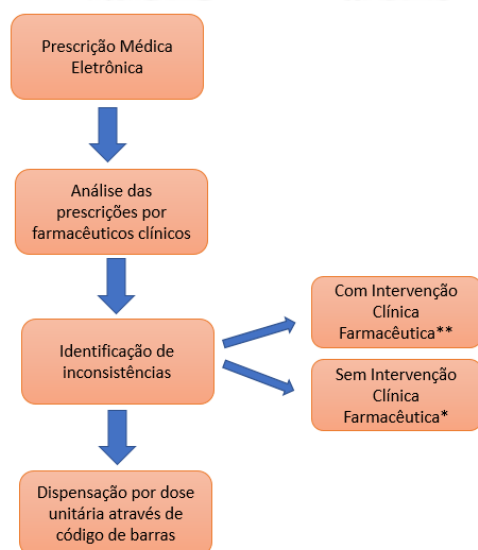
Prescrição Médica Eletrônica

Análise das prescrições por farmacêuticos clínicos

Identificação de inconsistências

Com Intervenção Clínica Farmacêutica**

Sem Intervenção Clínica Farmacêutica*

Dispensação por dose unitária através de código de barras